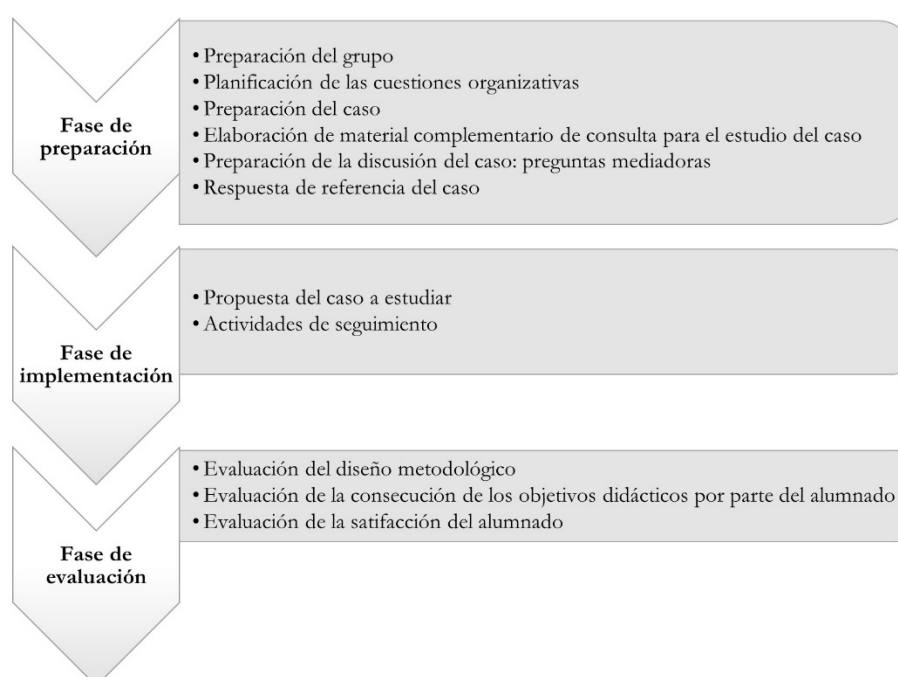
Fase de preparación

• Preparación del grupo
• Planificación de las cuestiones organizativas
• Preparación del caso
• Elaboración de material complementario de consulta para el estudio del caso
• Preparación de la discusión del caso: preguntas mediadoras
• Respuesta de referencia del caso

Fase de implementación

• Propuesta del caso a estudiar
• Actividades de seguimiento

Fase de evaluación

• Evaluación del diseño metodológico
• Evaluación de la consecución de los objetivos didácticos por parte del alumnado
• Evaluación de la satisfacción del alumnado